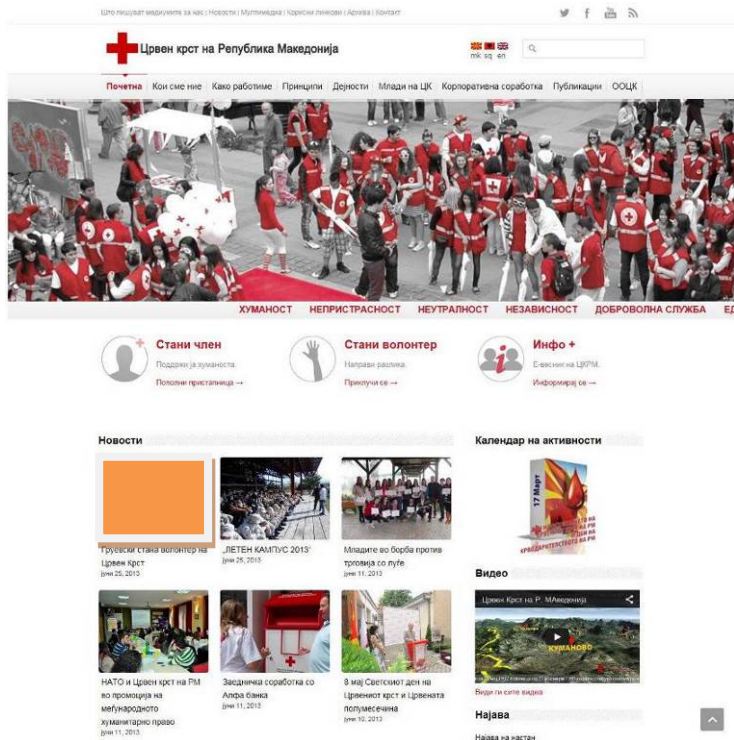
Што пишуваат медиумите за нас | Новости | Мултимедија | Корисни линкови | Архива | Контакт

Црвен крст на Република Македонија

mk sq en

Почетна | Кои сме ние | Како работиме | Принципи | Дејности | Млади на ЦК | Корпоративна соработка | Публикации | ООЦК

ХУМАНОСТ НЕПРИСТРАСНОСТ НЕУТРАЛНОСТ НЕЗАВИСНОСТ ДОБРОВОЛНА СЛУЖБА ЕД

Стани член
Поддржи ја хуманоста
Пополни пристапница →

Стани волонтер
Направи разлика
Приклучи се →

Инфо +
Е-весник на ЦКРМ
Информирај се →

Новости

Груевски стана волонтер на Црвен Крст
јуни 25, 2013

„ЛЕТЕН КАМПУС 2013"
јуни 25, 2013

Младите во борба против трговија со луѓе
јуни 11, 2013

НАТО и Црвен крст на РМ во промоција на меѓународното хуманитарно право
јуни 11, 2013

Заедничка соработка со Алфа банка
јуни 11, 2013

8 мај Светскиот ден на Црвениот крст и Црвената полумесечина
јуни 10, 2013

Календар на активности

17 Март

Видео

Црвен Крст на Р. Македонија

КУМАНОВО

Види ги сите видеа

Најава

Најава на настан